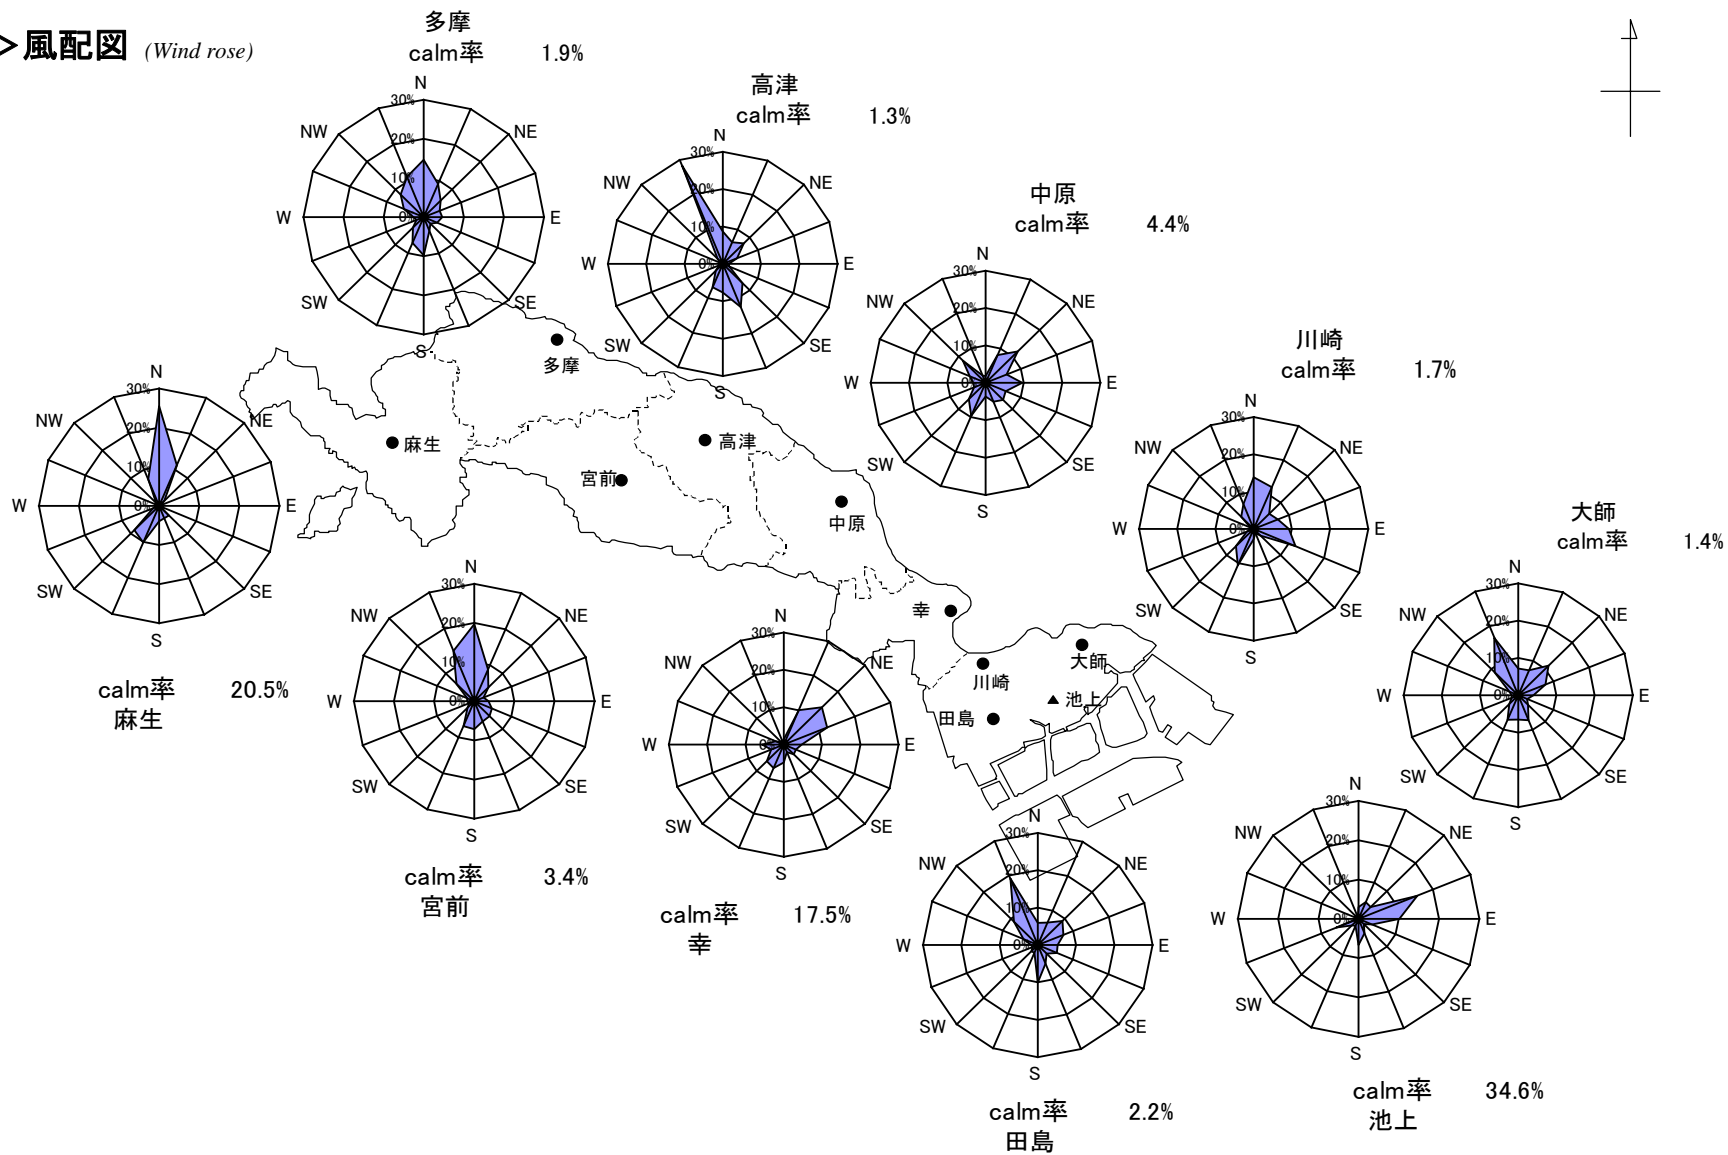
＞風配図 *(Wind rose)*

多摩
calm率 1.9%
N NE E SE S SW W NW
30% 20% 10% 0%

高津
calm率 1.3%
N NE E SE S SW W NW
30% 20% 10% 0%

中原
calm率 4.4%
N NE E SE S SW W NW
30% 20% 10% 0%

川崎
calm率 1.7%
N NE E SE S SW W NW
30% 20% 10% 0%

大師
calm率 1.4%
N NE E SE S SW W NW
30% 20% 10% 0%

N NE E SE S SW W NW
30% 20% 10% 0%
calm率 20.5%
麻生

N NE E SE S SW W NW
30% 20% 10% 0%
calm率 3.4%
宮前

N NE E SE S SW W NW
30% 20% 10% 0%
calm率 17.5%
幸

N NE E SE S SW W NW
30% 20% 10% 0%
calm率 2.2%
田島

N NE E SE S SW W NW
30% 20% 10% 0%
calm率 34.6%
池上

多摩
麻生
高津
宮前
中原
幸
川崎
大師
池上
田島